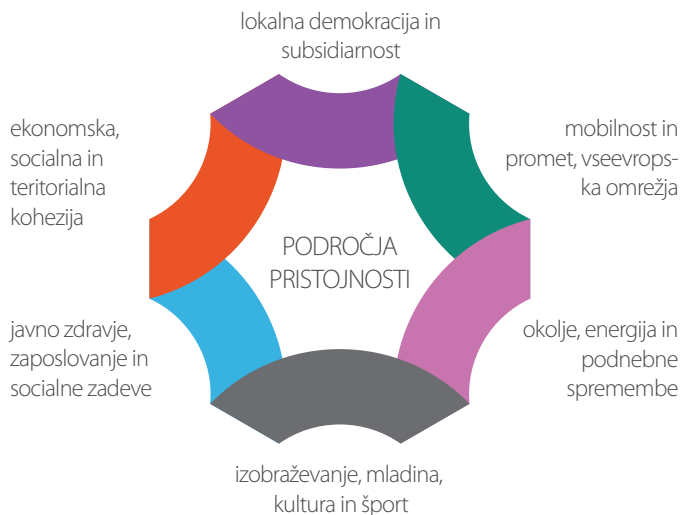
lokalna demokracija in subsidiarnost

ekonomska, socialna in teritorialna kohezija

mobilnost in promet, vseevropska omrežja

PODROČJA PRISTOJNOSTI

javno zdravje, zaposlovanje in socialne zadeve

okolje, energija in podnebne spremembe

izobraževanje, mladina, kultura in šport